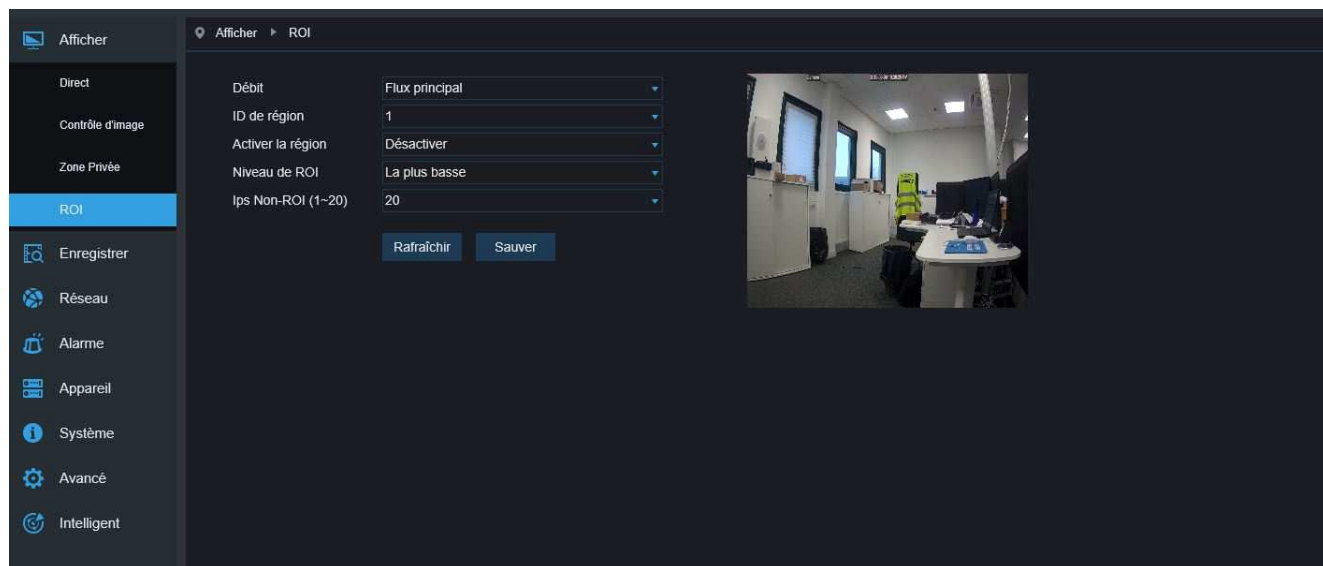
Afficher
Direct
Contrôle d'image
Zone Privée
ROI
Enregistrer
Réseau
Alarme
Appareil
Système
Avancé
Intelligent

Afficher ▸ ROI

Débit | Flux principal
ID de région | 1
Activer la région | Désactiver
Niveau de ROI | La plus basse
Ips Non-ROI (1~20) | 20

Rafraîchir
Sauver